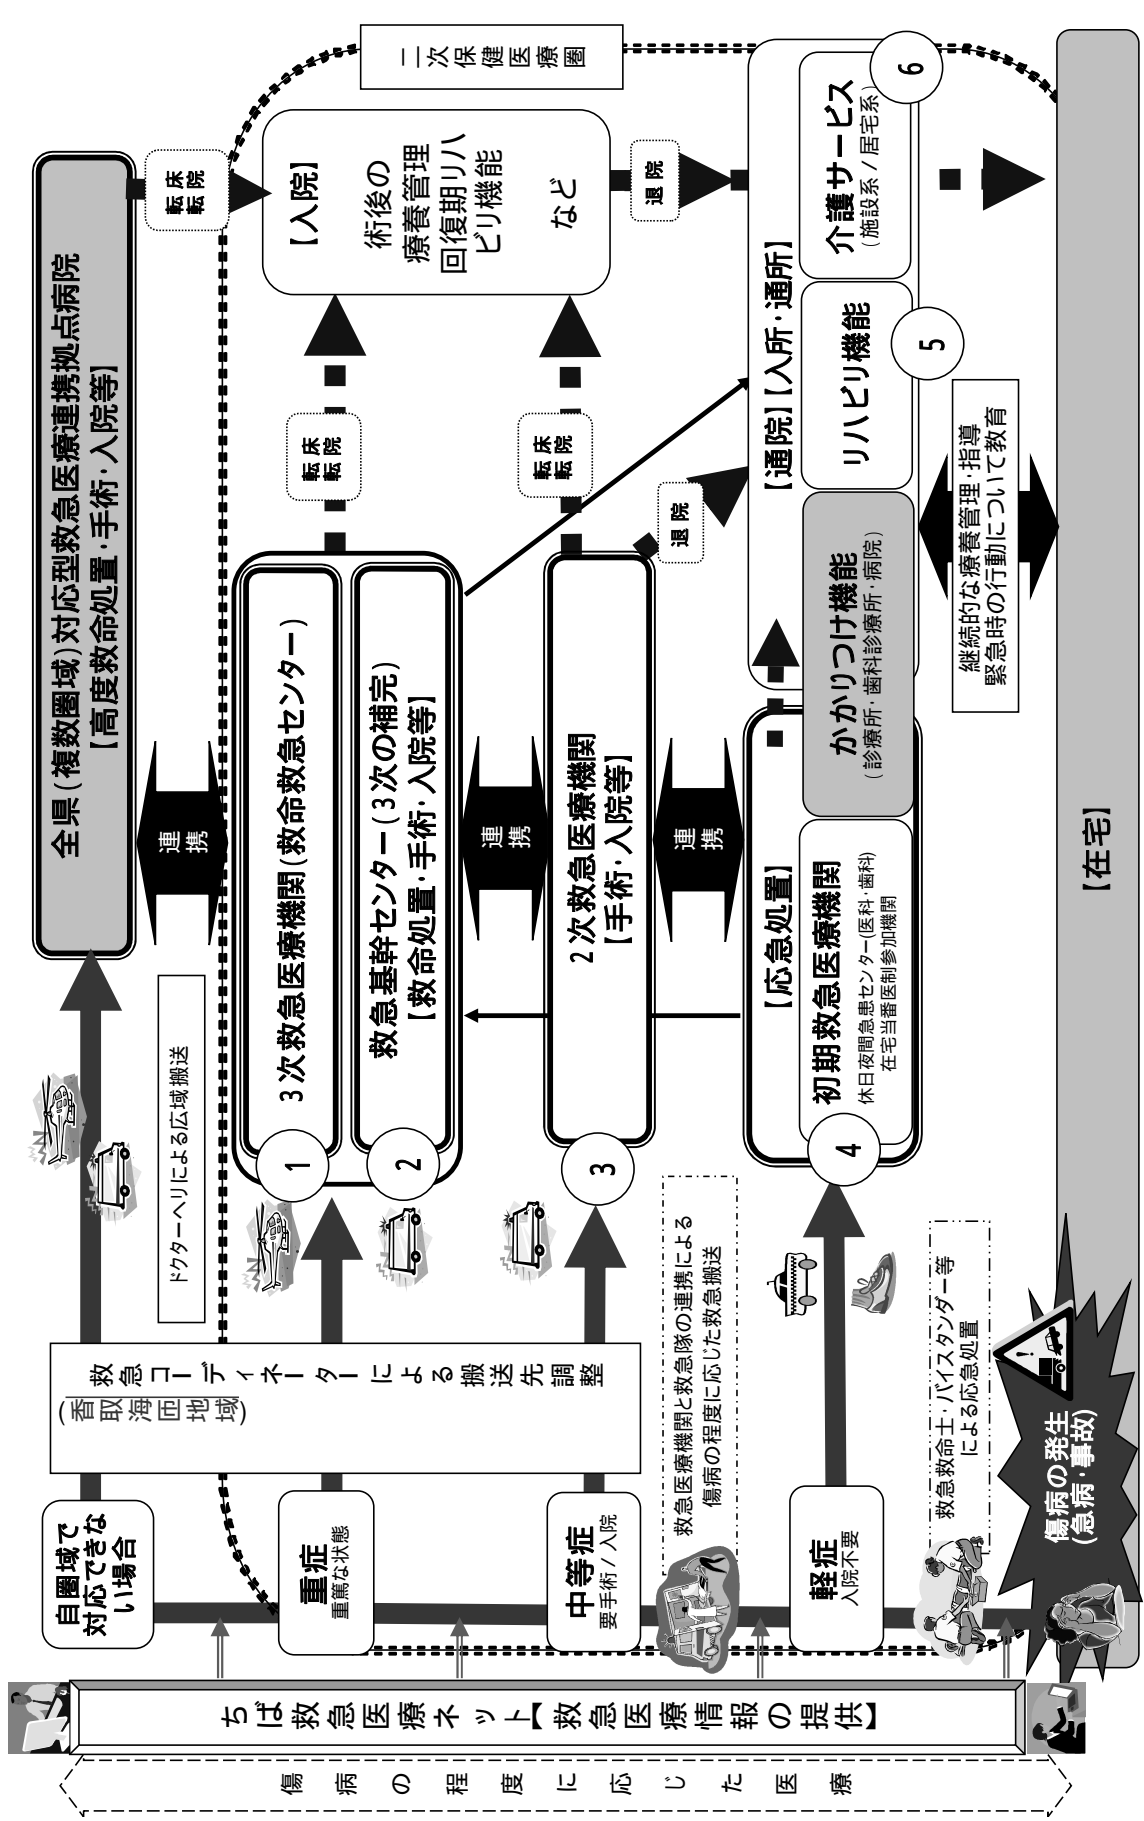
傷病の程度に応じた医療

ちば救急医療ネット【救急医療情報の提供】

自圏域で対応できない場合

重症
重篤な状態

中等症
要手術／入院

軽症
入院不要

傷病の発生
(急病・事故)

救急救命士・バイスタンダー等による応急処置

救急医療機関と救急隊の連携による傷病の程度に応じた救急搬送

(香取海匝地域)
救急コーディネーターによる搬送先調整

ドクターヘリによる広域搬送

全県(複数圏域)対応型救急医療連携拠点病院
【高度救命処置・手術・入院等】

連携

1 3次救急医療機関(救命救急センター)

2 救急基幹センター(3次の補完)
【救命処置・手術・入院等】

連携

3 2次救急医療機関
【手術・入院等】

連携

【応急処置】
4 初期救急医療機関
(休日夜間急患センター(医科・歯科) 在宅当番医制参加機関

かかりつけ機能
(診療所・歯科診療所・病院)

転院
転床

転院
転床

転院
転床

退院

退院

【入院】
術後の療養管理
回復期リハビリ機能
など

二次保健医療圏

【通院】【入所・通所】

5 リハビリ機能

6 介護サービス
(施設系／居宅系)

継続的な療養管理・指導
緊急時の行動について教育

【在宅】